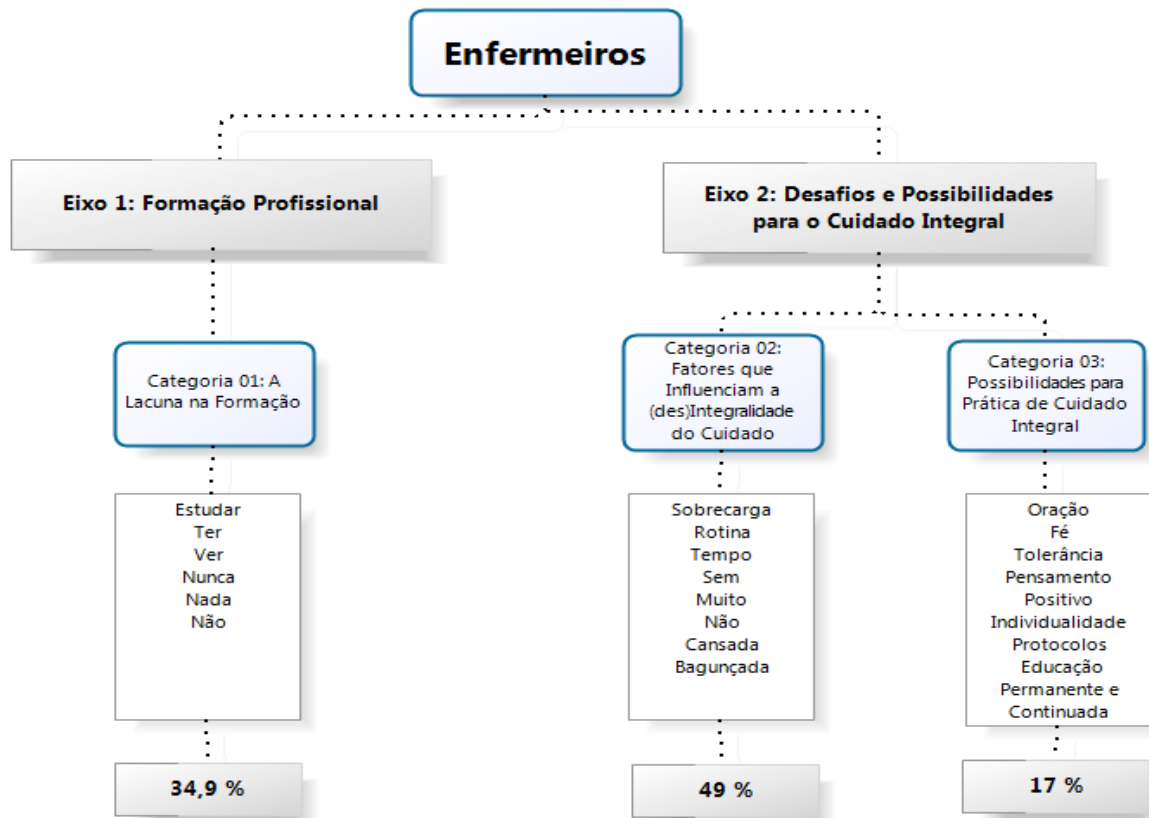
Enfermeiros

Eixo 1: Formação Profissional

Categoria 01: A Lacuna na Formação

Estudar
Ter
Ver
Nunca
Nada
Não

34,9 %

Eixo 2: Desafios e Possibilidades para o Cuidado Integral

Categoria 02: Fatores que Influenciam a (des)Integralidade do Cuidado

Sobrecarga
Rotina
Tempo
Sem
Muito
Não
Cansada
Bagunçada

49 %

Categoria 03: Possibilidades para Prática de Cuidado Integral

Oração
Fé
Tolerância
Pensamento
Positivo
Individualidade
Protocolos
Educação
Permanente e
Continuada

17 %